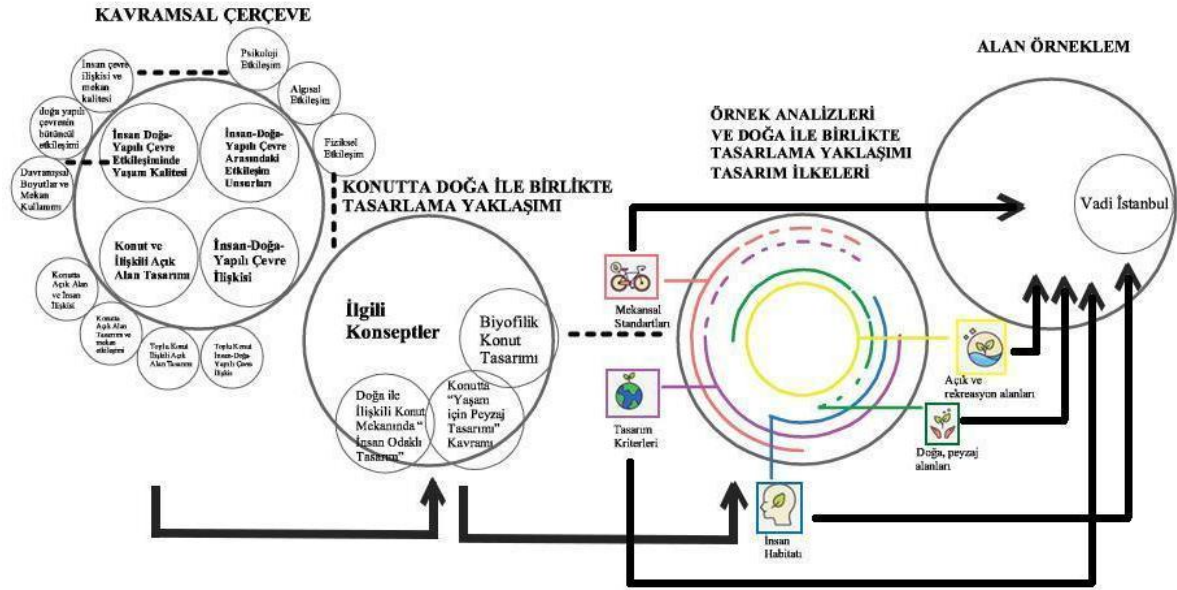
KAVRAMSAL ÇERÇEVE

Psikoloji Etkileşim

İnsan çevre ilişkisi ve mekan kalitesi

Algısal Etkileşim

doğa yapılı çevrenin bütüncül etkileşimi

Fiziksel Etkileşim

İnsan Doğa-Yapılı Çevre Etkileşiminde Yaşam Kalitesi

İnsan-Doğa-Yapılı Çevre Arasındaki Etkileşim Unsurları

Davranışsal Boyutlar ve Mekan Kullanımı

Konut ve İlişkili Açık Alan Tasarımı

İnsan-Doğa-Yapılı Çevre İlişkisi

Konutta Açık Alan ve İnsan İlişkisi

Konutta Açık Alan Tasarımı ve mekan etkileşimi

Toplu Konut İlişkili Açık Alan Tasarımı

Toplu Konut İnsan-Doğa-Yapılı Çevre İlişkisi

KONUTTA DOĞA İLE BİRLİKTE TASARLAMA YAKLAŞIMI

İlgili Konseptler

Biyofilik Konut Tasarımı

Doğa ile İlişkili Konut Mekanında "İnsan Odaklı Tasarım"

Konutta "Yaşam için Peyzaj Tasarımı" Kavramı

ÖRNEK ANALİZLERİ VE DOĞA İLE BİRLİKTE TASARLAMA YAKLAŞIMI TASARIM İLKELERİ

Mekansal Standartları

Tasarım Kriterleri

İnsan Habitatı

Açık ve rekreasyon alanları

Doğa, peyzaj alanları

ALAN ÖRNEKLEM

Vadi İstanbul